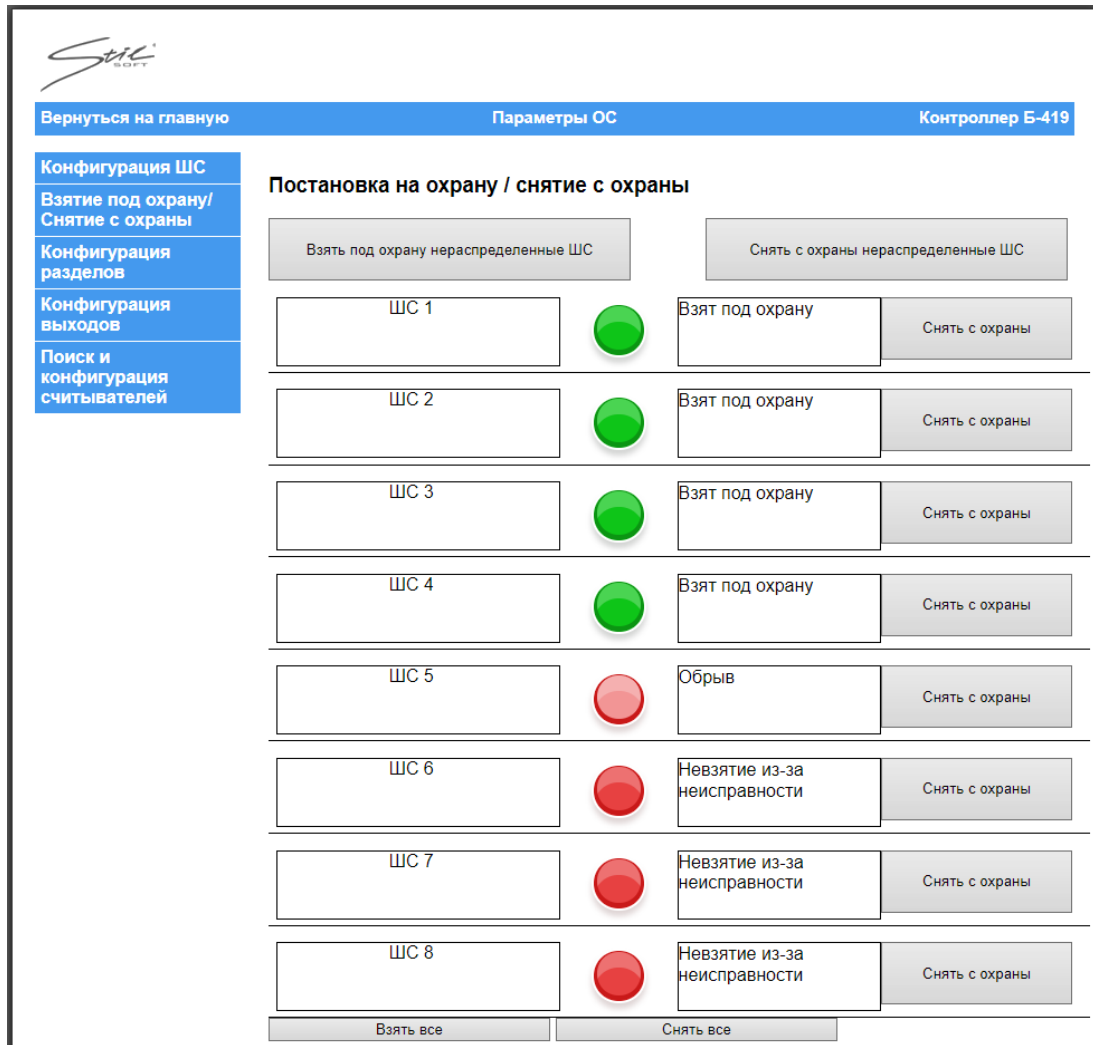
Stil SOFT

Вернуться на главную | Параметры ОС | Контроллер Б-419

Конфигурация ШС
Взятие под охрану/ Снятие с охраны
Конфигурация разделов
Конфигурация выходов
Поиск и конфигурация считывателей

Постановка на охрану / снятие с охраны

Взять под охрану нераспределенные ШС
Снять с охраны нераспределенные ШС

ШС 1 Взят под охрану Снять с охраны
ШС 2 Взят под охрану Снять с охраны
ШС 3 Взят под охрану Снять с охраны
ШС 4 Взят под охрану Снять с охраны
ШС 5 Обрыв Снять с охраны
ШС 6 Невзятие из-за неисправности Снять с охраны
ШС 7 Невзятие из-за неисправности Снять с охраны
ШС 8 Невзятие из-за неисправности Снять с охраны

Взять все
Снять все